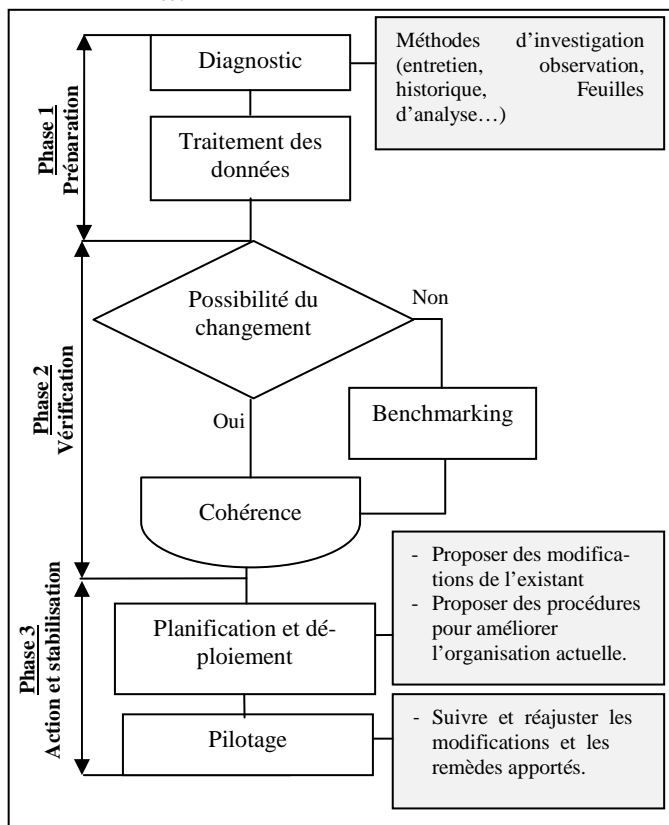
Phase 1
Préparation

Diagnostic

Méthodes d'investigation (entretien, observation, historique, Feuilles d'analyse…)

Traitement des données

Phase 2
Vérification

Possibilité du changement

Non

Oui

Benchmarking

Cohérence

Phase 3
Action et stabilisation

- Proposer des modifications de l'existant
- Proposer des procédures pour améliorer l'organisation actuelle.

Planification et déploiement

Pilotage

- Suivre et réajuster les modifications et les remèdes apportés.